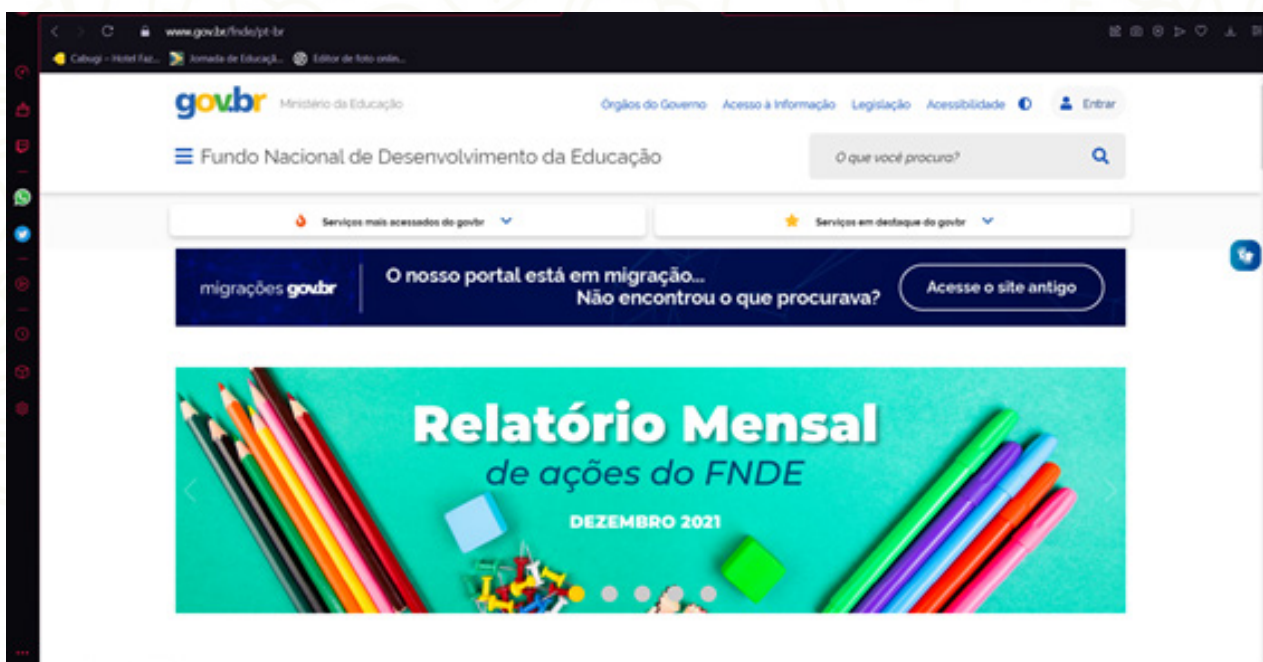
www.gov.br/fnde/pt-br

Cabugi - Hotel Faz... Jornada de Educaçã... Editor de foto onlin...

gov.br Ministério da Educação

Órgãos do Governo Acesso à Informação Legislação Acessibilidade Entrar

Fundo Nacional de Desenvolvimento da Educação

O que você procura?

Serviços mais acessados do gov.br

Serviços em destaque do gov.br

migrações gov.br

O nosso portal está em migração... Não encontrou o que procurava?

Acesse o site antigo

Relatório Mensal

de ações do FNDE

DEZEMBRO 2021